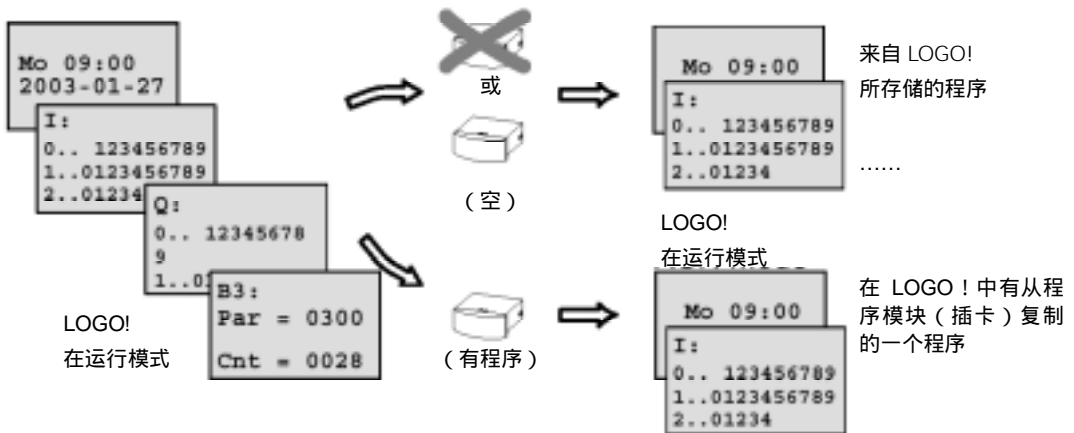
Mo 09:00
2003-01-27

I:
0.. 123456789
1..0123456789
2..01234

Q:
0.. 12345678
9
1..01

B3:
Par = 0300
Cnt = 0028

LOGO!
在运行模式

或

（空）

（有程序）

Mo 09:00

I:
0.. 123456789
1..0123456789
2..01234

来自 LOGO!
所存储的程序

……

LOGO!
在运行模式

Mo 09:00

I:
0.. 123456789
1..0123456789
2..01234

在 LOGO！中有从程序模块（插卡）复制的一个程序